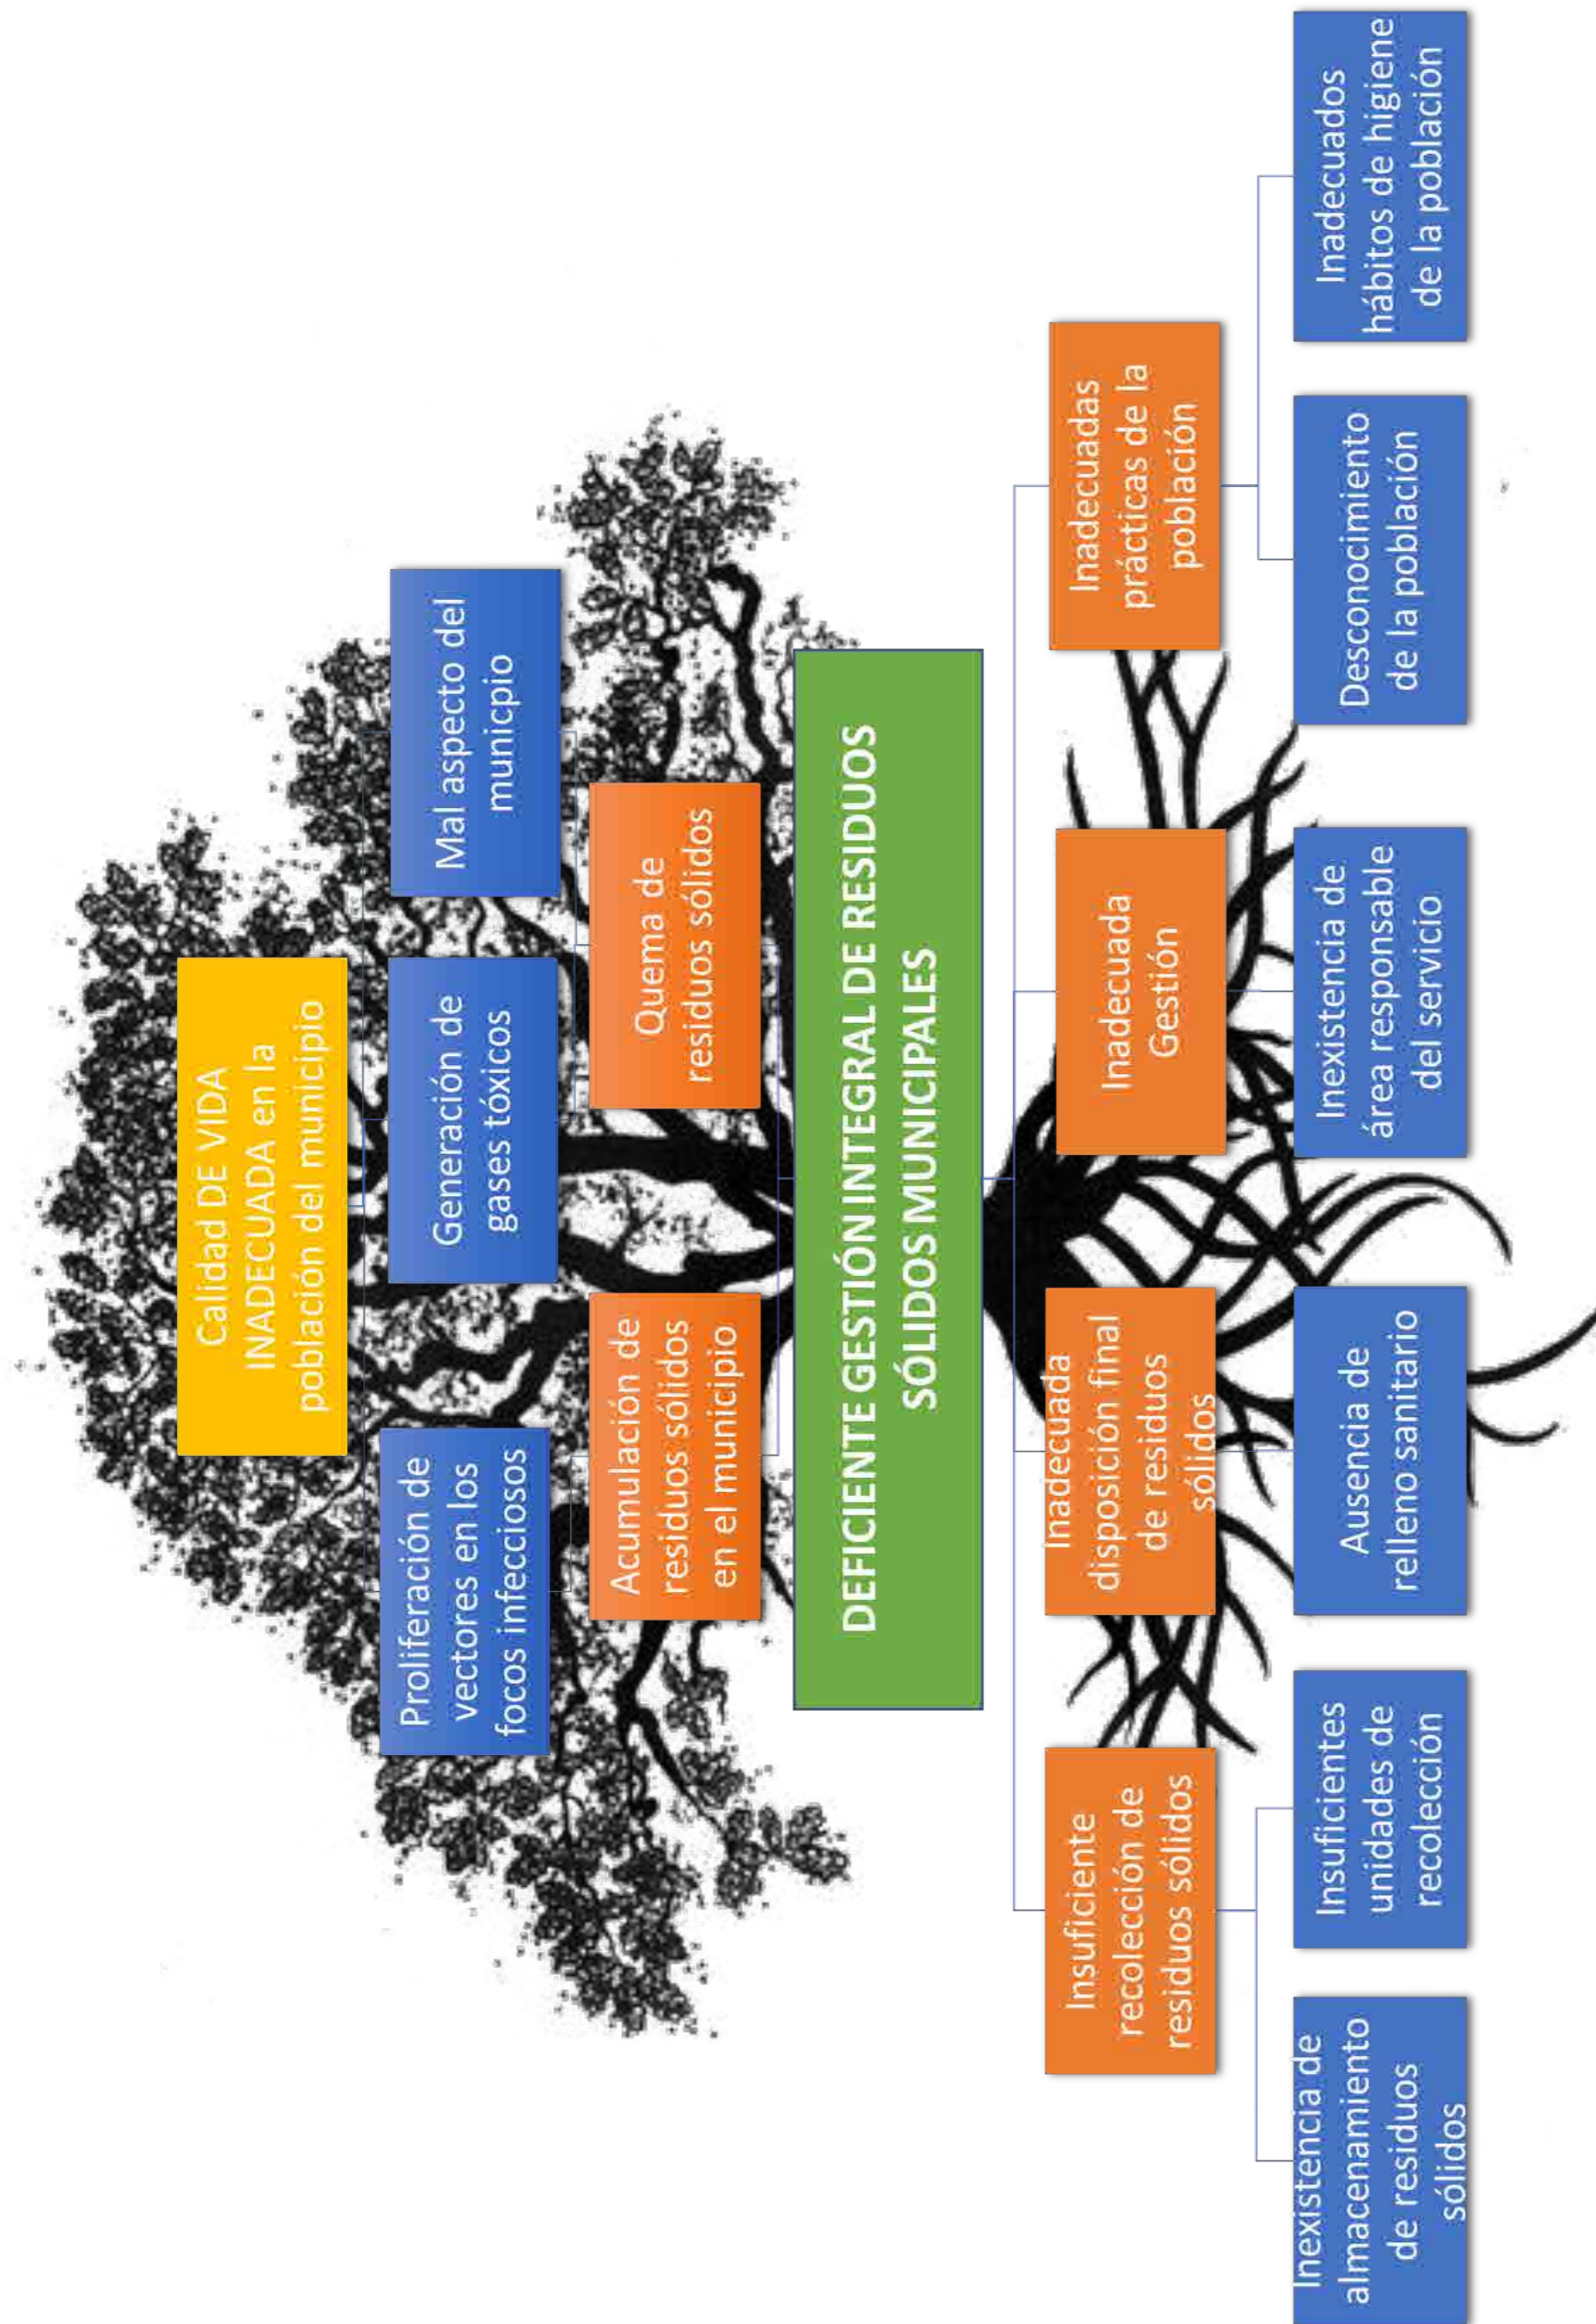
Calidad DE VIDA INADECUADA en la población del municipio

Proliferación de vectores en los focos infecciosos

Generación de gases tóxicos

Mal aspecto del municipio

Acumulación de residuos sólidos en el municipio

Quema de residuos sólidos

DEFICIENTE GESTIÓN INTEGRAL DE RESIDUOS SÓLIDOS MUNICIPALES

Insuficiente recolección de residuos sólidos

Inadecuada disposición final de residuos sólidos

Inadecuada Gestión

Inadecuadas prácticas de la población

Inexistencia de almacenamiento de residuos sólidos

Insuficientes unidades de recolección

Ausencia de relleno sanitario

Inexistencia de área responsable del servicio

Desconocimiento de la población

Inadecuados hábitos de higiene de la población